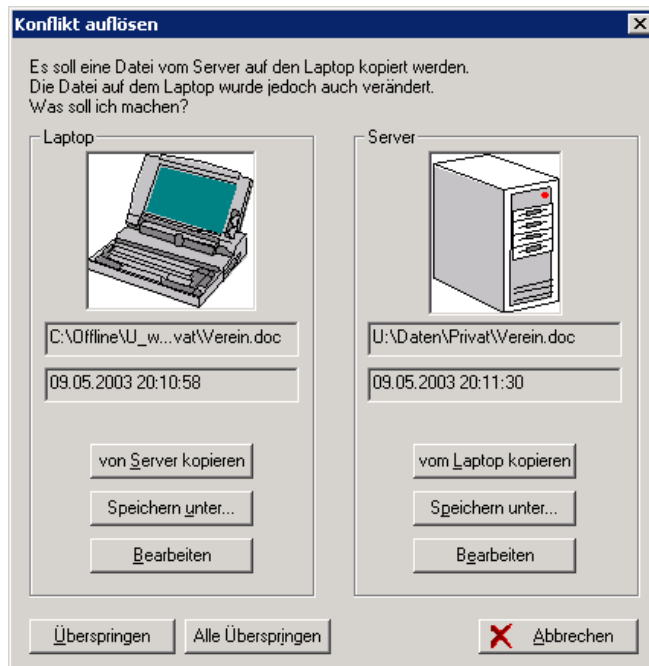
Konflikt auflösen

Es soll eine Datei vom Server auf den Laptop kopiert werden.
Die Datei auf dem Laptop wurde jedoch auch verändert.
Was soll ich machen?

Laptop

C:\Offline\U_w...vat\Verein.doc

09.05.2003 20:10:58

von Server kopieren

Speichern unter...

Bearbeiten

Server

U:\Daten\Privat\Verein.doc

09.05.2003 20:11:30

vom Laptop kopieren

Speichern unter...

Bearbeiten

Überspringen

Alle Überspringen

Abbrechen